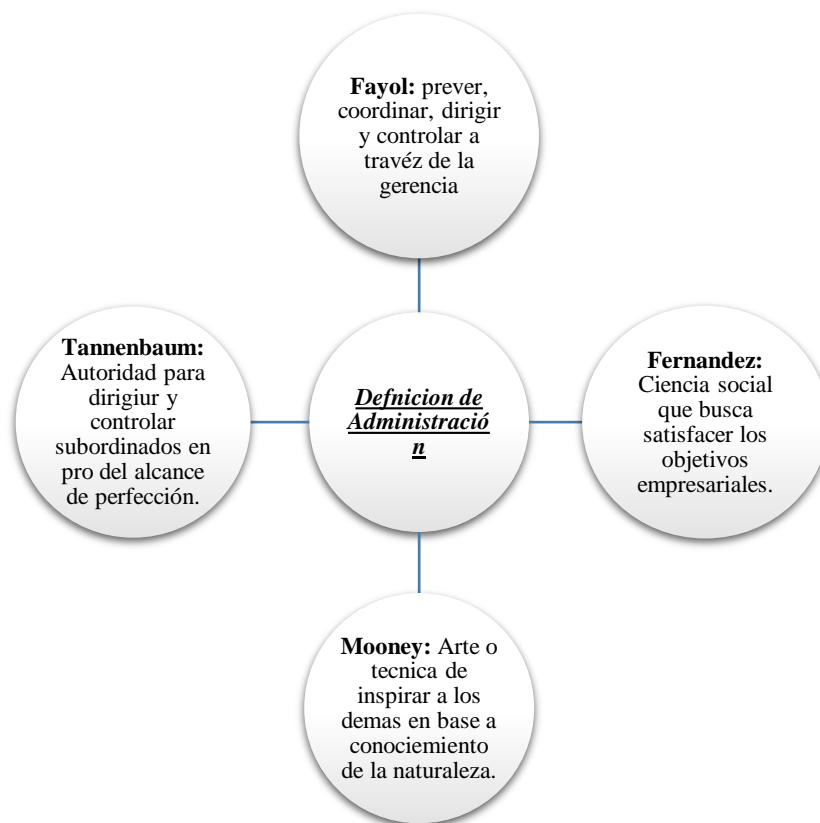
**Fayol:** prever, coordinar, dirigir y controlar a travéz de la gerencia

**Tannenbaum:** Autoridad para dirigiur y controlar subordinados en pro del alcance de perfección.

***Defnicion de Administració n***

**Fernandez:** Ciencia social que busca satisfacer los objetivos empresariales.

**Mooney:** Arte o tecnica de inspirar a los demas en base a conociemiento de la naturaleza.